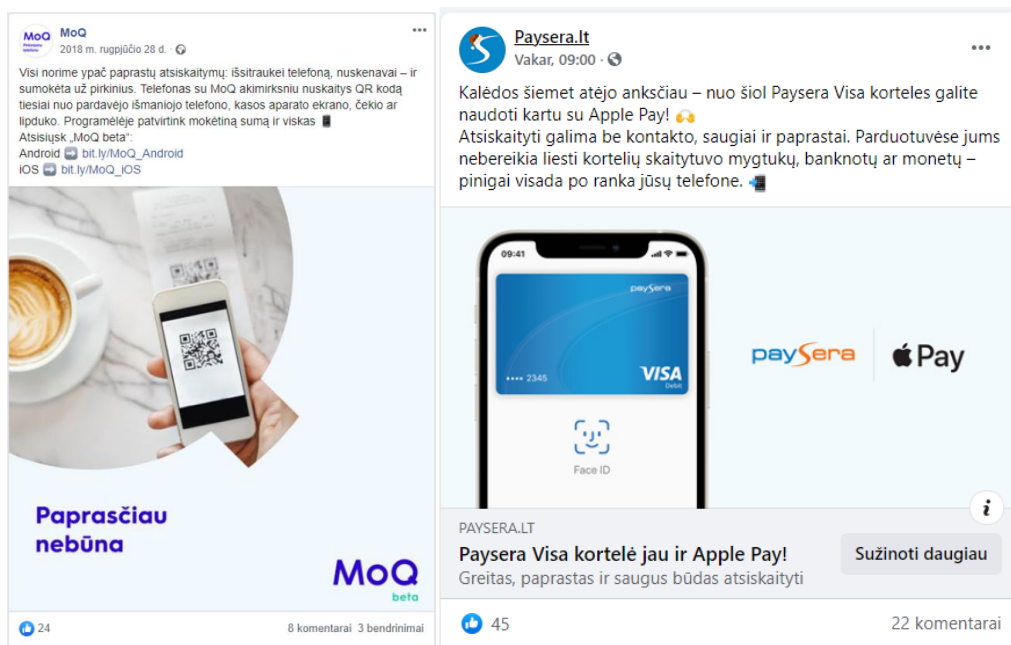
MoQ
2018 m. rugpjūčio 28 d. ·

Visi norime ypač paprastų atsiskaitymų: išsitraukei telefoną, nuskenavai – ir sumokėta už pirkinius. Telefonas su MoQ akimirksniu nuskaitys QR kodą tiesiai nuo pardavėjo išmaniojo telefono, kasos aparato ekrano, čekio ar lipduko. Programėlėje patvirtink mokėtiną sumą ir viskas 📱
Atsisiųsk „MoQ beta":
Android ➡️ bit.ly/MoQ_Android
iOS ➡️ bit.ly/MoQ_iOS

Paprasčiau nebūna

MoQ
beta

24
8 komentarai 3 bendrinimai

Paysera.lt
Vakar, 09:00 ·

Kalėdos šiemet atėjo anksčiau – nuo šiol Paysera Visa korteles galite naudoti kartu su Apple Pay! 🙌
Atsiskaityti galima be kontakto, saugiai ir paprastai. Parduotuvėse jums nebereikia liesti kortelių skaitytuvo mygtukų, banknotų ar monetų – pinigai visada po ranka jūsų telefone. 📲

09:41
paysera
•••• 2345
VISA
Debit
Face ID

paysera
Pay

PAYSERA.LT
Paysera Visa kortelė jau ir Apple Pay!
Greitas, paprastas ir saugus būdas atsiskaityti
Sužinoti daugiau

45
22 komentarai